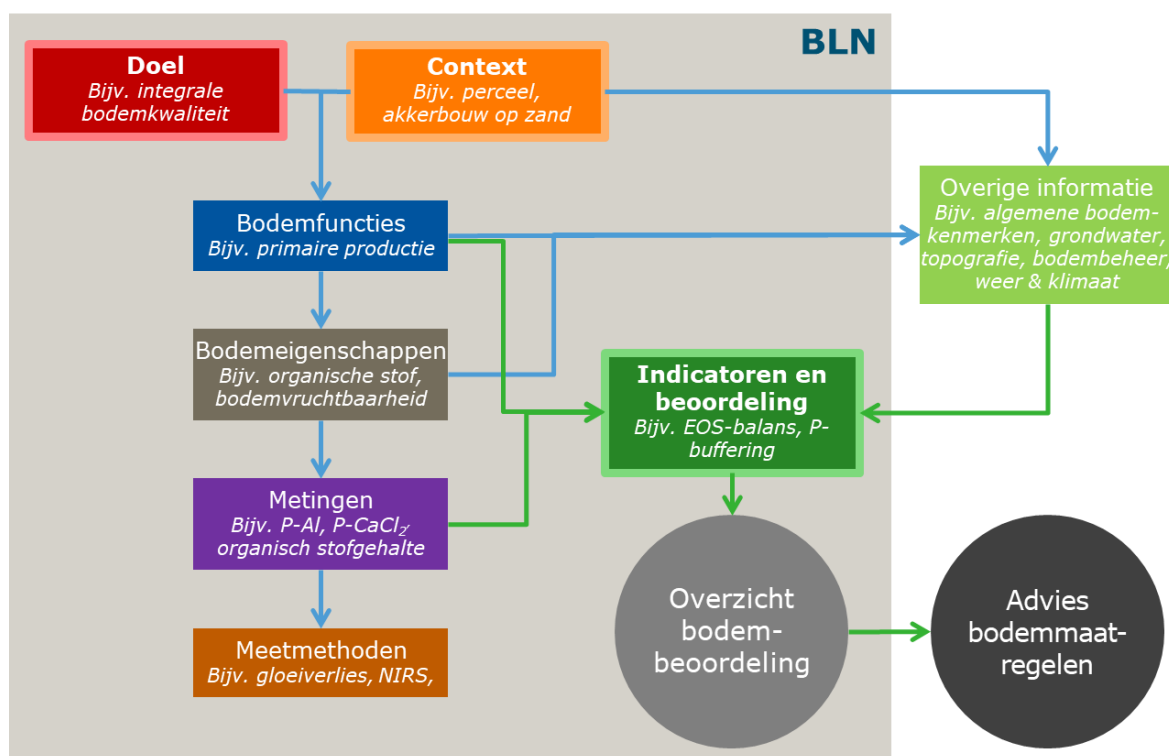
BLN

Doel
Bijv. integrale bodemkwaliteit

Context
Bijv. perceel, akkerbouw op zand

Bodemfuncties
Bijv. primaire productie

Overige informatie
Bijv. algemene bodemkenmerken, grondwater, topografie, bodembeheer, weer & klimaat

Bodemeigenschappen
Bijv. organische stof, bodemvruchtbaarheid

Indicatoren en beoordeling
Bijv. EOS-balans, P-buffering

Metingen
Bijv. P-Al, P-CaCl$_2$, organisch stofgehalte

Meetmethoden
Bijv. gloeiverlies, NIRS,

Overzicht bodembeoordeling

Advies bodemmaatregelen